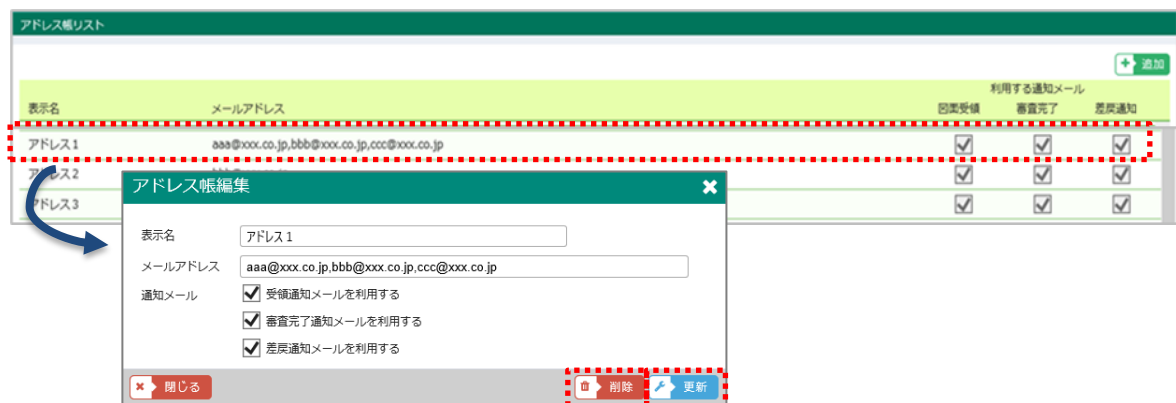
アドレス帳リスト

追加

| 表示名 | メールアドレス | 利用する通知メール 図面受領 | 審査完了 | 差戻通知 |
|---|---|---|---|---|
| アドレス1 | aaa@xxx.co.jp,bbb@xxx.co.jp,ccc@xxx.co.jp | ☑ | ☑ | ☑ |
| アドレス2 | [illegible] | ☑ | ☑ | ☑ |
| アドレス3 | | ☑ | ☑ | ☑ |

アドレス帳編集

表示名 アドレス１

メールアドレス aaa@xxx.co.jp,bbb@xxx.co.jp,ccc@xxx.co.jp

通知メール
☑ 受領通知メールを利用する
☑ 審査完了通知メールを利用する
☑ 差戻通知メールを利用する

閉じる

削除

更新